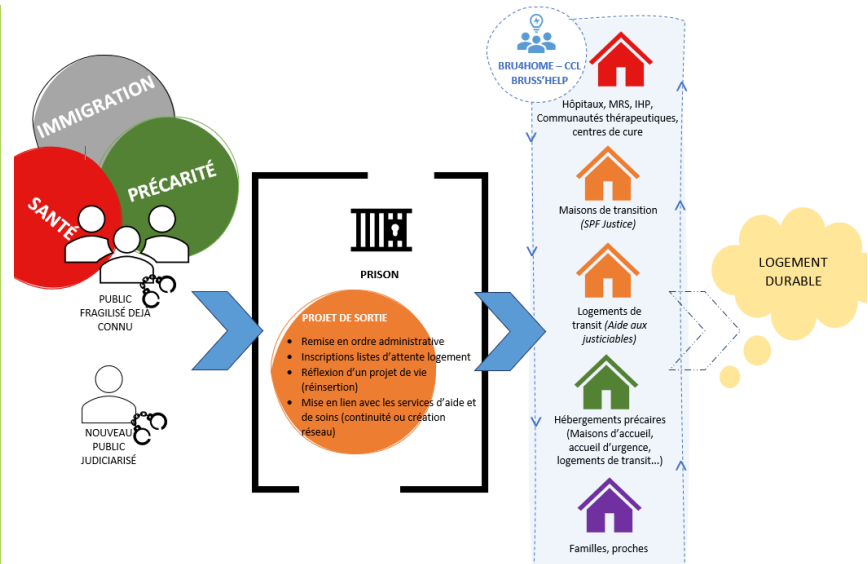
IMMIGRATION

SANTÉ

PRÉCARITÉ

PUBLIC FRAGILISÉ DEJA CONNU

NOUVEAU PUBLIC JUDICIARISÉ

PRISON

PROJET DE SORTIE

- Remise en ordre administrative
- Inscriptions listes d'attente logement
- Réflexion d'un projet de vie (réinsertion)
- Mise en lien avec les services d'aide et de soins (continuité ou création réseau)

BRU4HOME – CCL BRUSS'HELP

Hôpitaux, MRS, IHP, Communautés thérapeutiques, centres de cure

Maisons de transition (SPF Justice)

Logements de transit (Aide aux justiciables)

Hébergements précaires (Maisons d'accueil, accueil d'urgence, logements de transit…)

Familles, proches

LOGEMENT DURABLE